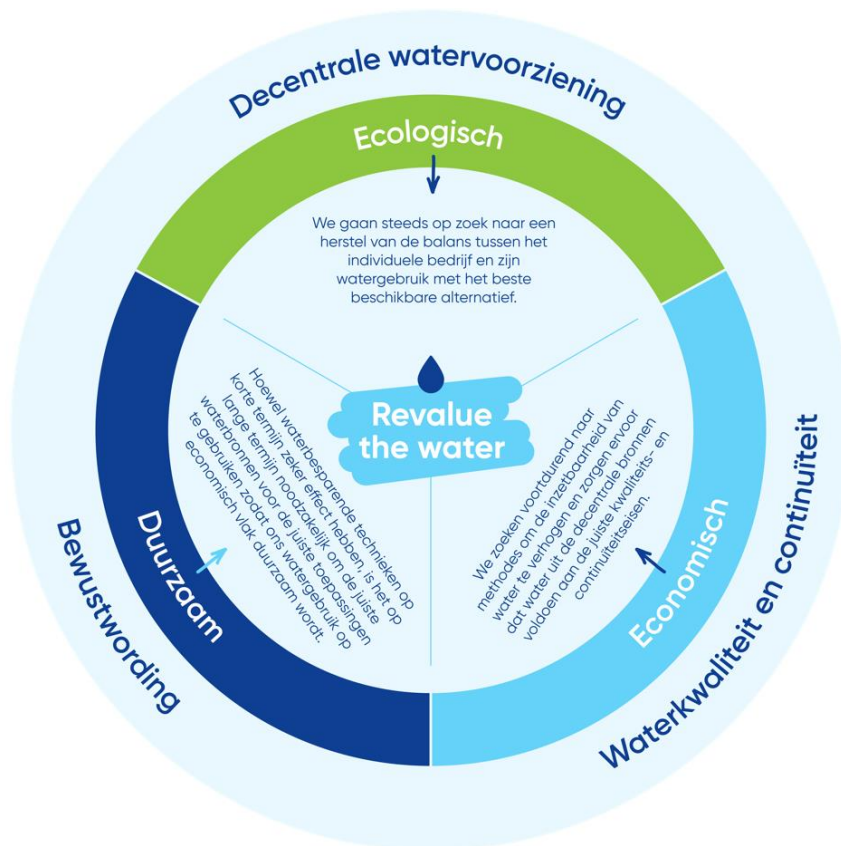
Decentrale watervoorziening

Ecologisch

We gaan steeds op zoek naar een herstel van de balans tussen het individuele bedrijf en zijn watergebruik met het beste beschikbare alternatief.

Revalue the water

Hoewel waterbesparende technieken op korte termijn zeker effect hebben, is het op lange termijn noodzakelijk om de juiste waterbronnen voor de juiste toepassingen te gebruiken zodat ons watergebruik op economisch vlak duurzaam wordt.

Duurzaam

We zoeken voortdurend naar methodes om de inzetbaarheid van water te verhogen en zorgen ervoor dat water uit de decentrale bronnen voldoen aan de juiste kwaliteits- en continuïteitseisen.

Economisch

Bewustwording

Waterkwaliteit en continuïteit